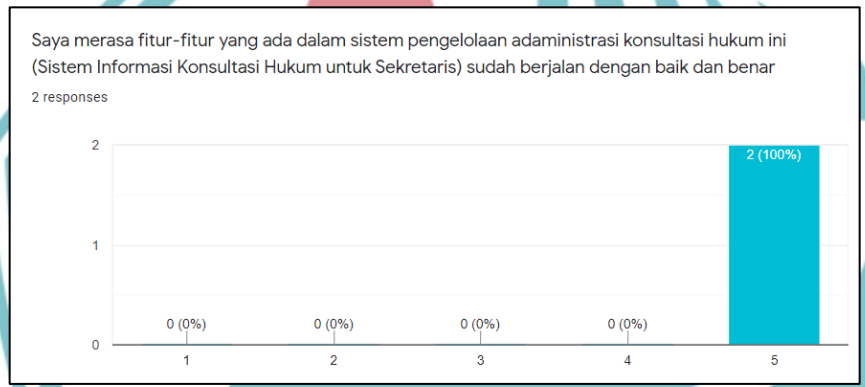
Saya merasa fitur-fitur yang ada dalam sistem pengelolaan adaministrasi konsultasi hukum ini (Sistem Informasi Konsultasi Hukum untuk Sekretaris) sudah berjalan dengan baik dan benar

2 responses

2
1
0

0 (0%)
0 (0%)
0 (0%)
0 (0%)
2 (100%)

1
2
3
4
5